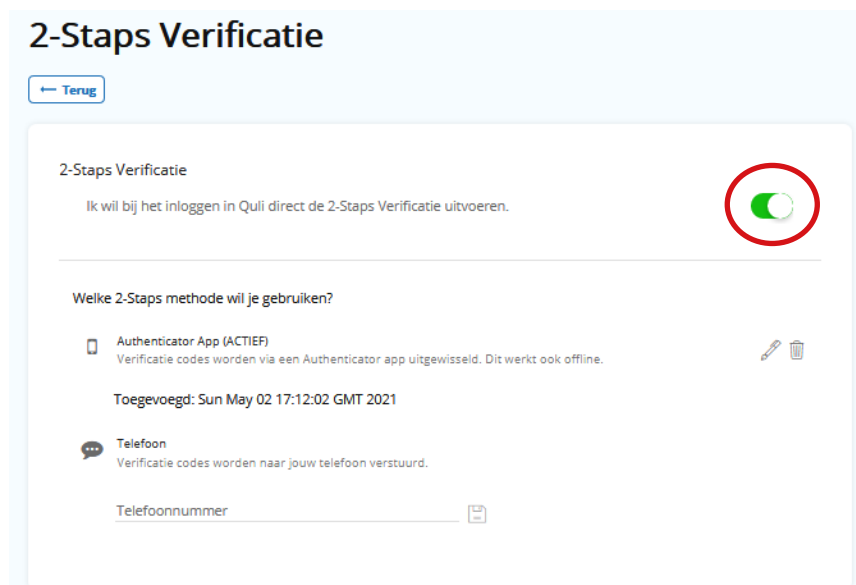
2-Staps Verificatie

⟵ Terug

2-Staps Verificatie

Ik wil bij het inloggen in Quli direct de 2-Staps Verificatie uitvoeren.

Welke 2-Staps methode wil je gebruiken?

Authenticator App (ACTIEF)
Verificatie codes worden via een Authenticator app uitgewisseld. Dit werkt ook offline.

Toegevoegd: Sun May 02 17:12:02 GMT 2021

Telefoon
Verificatie codes worden naar jouw telefoon verstuurd.

Telefoonnummer